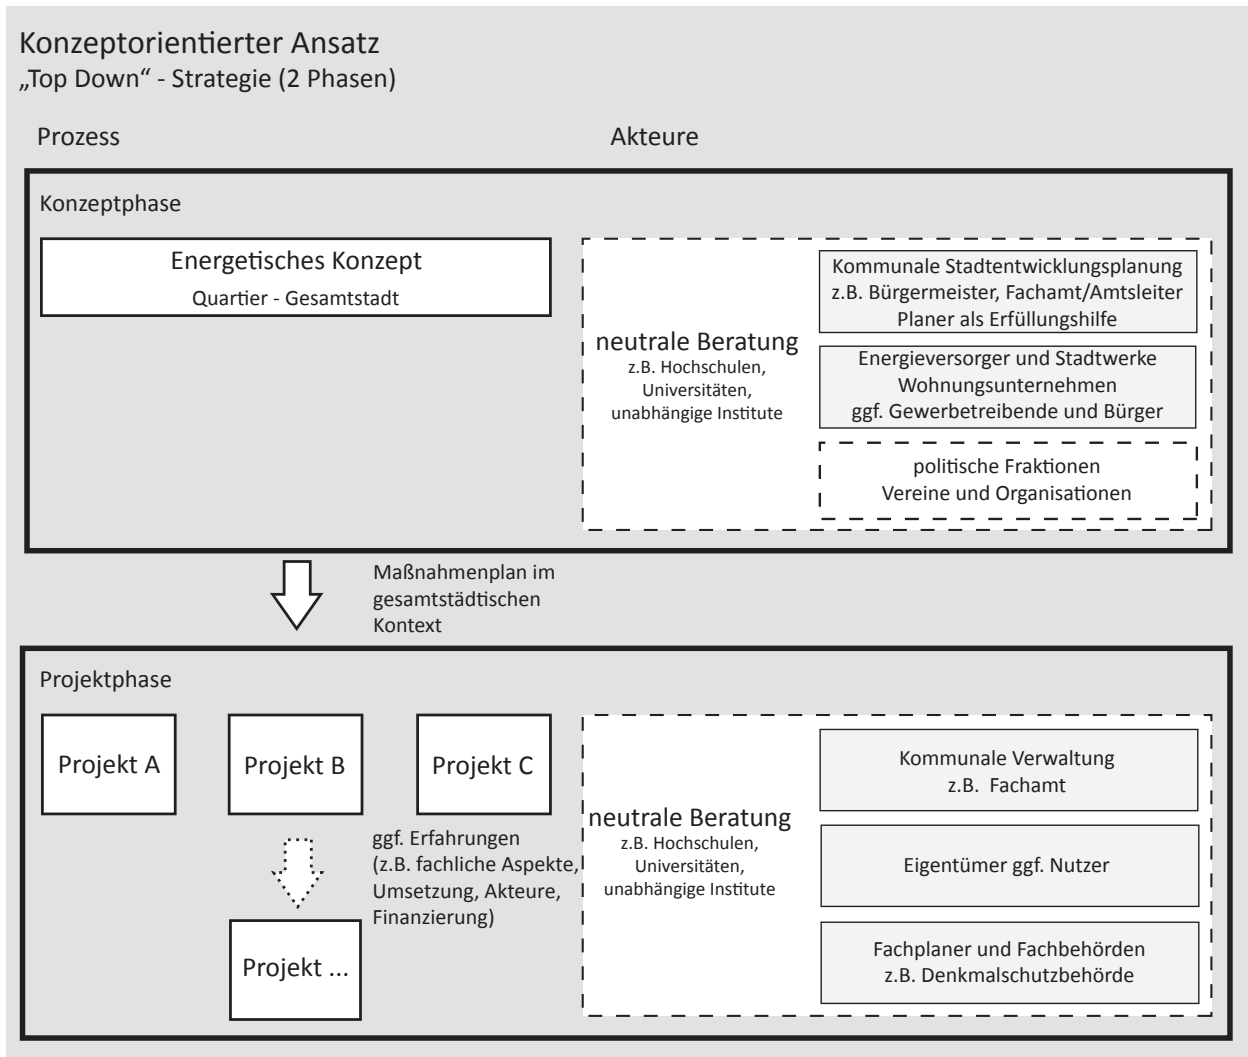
Konzeptorientierter Ansatz
„Top Down“ - Strategie (2 Phasen)

Prozess

Akteure

Konzeptphase

Energetisches Konzept
Quartier - Gesamtstadt

neutrale Beratung
z.B. Hochschulen, Universitäten, unabhängige Institute

Kommunale Stadtentwicklungsplanung
z.B. Bürgermeister, Fachamt/Amtsleiter
Planer als Erfüllungshilfe

Energieversorger und Stadtwerke
Wohnungsunternehmen
ggf. Gewerbetreibende und Bürger

politische Fraktionen
Vereine und Organisationen

Maßnahmenplan im gesamtstädtischen Kontext

Projektphase

Projekt A

Projekt B

Projekt C

ggf. Erfahrungen (z.B. fachliche Aspekte, Umsetzung, Akteure, Finanzierung)

Projekt ...

neutrale Beratung
z.B. Hochschulen, Universitäten, unabhängige Institute

Kommunale Verwaltung
z.B. Fachamt

Eigentümer ggf. Nutzer

Fachplaner und Fachbehörden
z.B. Denkmalschutzbehörde